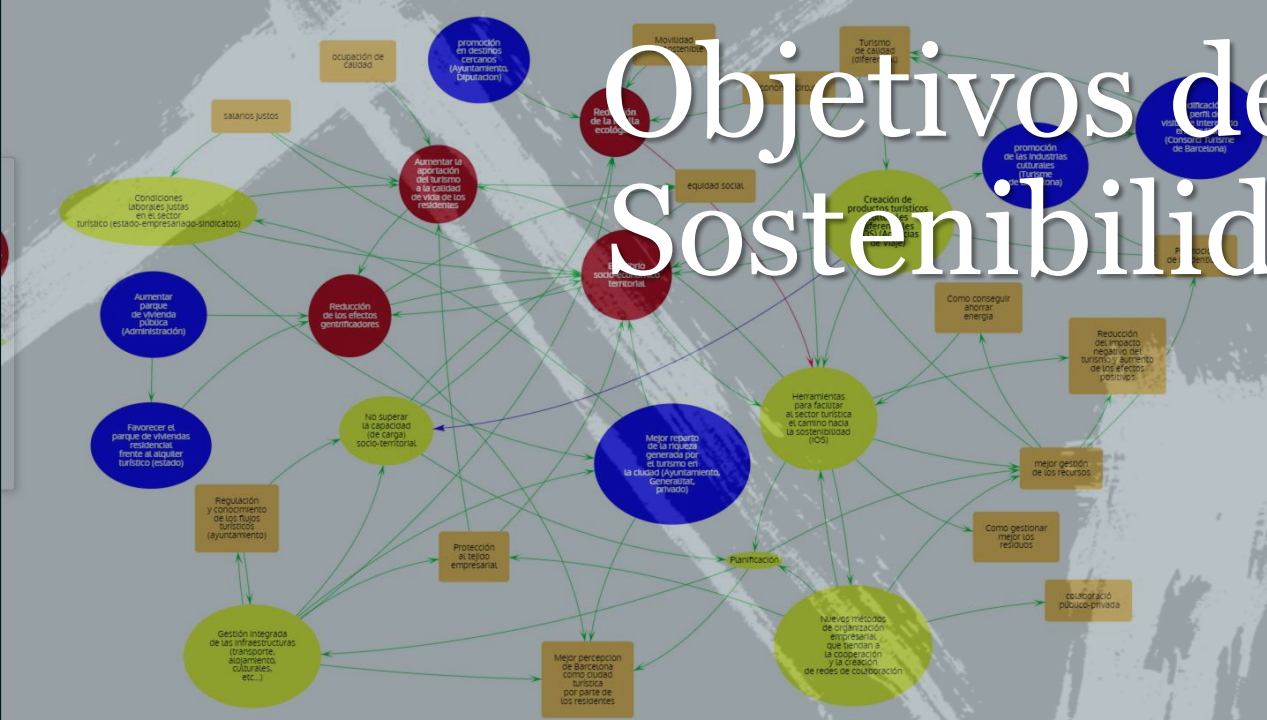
Objetivos de Sostenibilid

ocupación de calidad

promoción en destinos cercanos (Ayuntamiento, Diputacion)

Movilidad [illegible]ostenible

Turismo de calidad (diferen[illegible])

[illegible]dificació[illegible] perfil d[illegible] visitant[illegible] interesa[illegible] (Consorci Turisme de Barcelona)

salarios justos

Redu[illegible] de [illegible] ecolog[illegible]

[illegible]conom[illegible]

Aumentar la aportación del turismo a la calidad de vida de los residentes

equidad social

promoción de las industrias culturales (Turisme de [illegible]lona)

Condiciones laborales justas en el sector turístico (estado-empresariado-sindicatos)

Creación de productos turísticos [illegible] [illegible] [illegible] de viaje)

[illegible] sociaeco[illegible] territorial

Pro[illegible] de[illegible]

Aumentar parque de vivienda pública (Administración)

Reducción de los efectos gentrificadores

Como conseguir ahorrar energia

Reducción del impacto negativo del turismo y aumento de los efectos positivos

Favorecer el parque de viviendas residencial frente al alquiler turístico (estado)

No superar la capacidad (de carga) socio-territorial

Mejor reparto de la riqueza generada por el turismo en la ciudad (Ayuntamiento, Generalitat, privado)

Herramientas para facilitar al sector turística el camino hacia la sostenibilidad (IOS)

mejor gestión de los recursos

Regulación y conocimiento de los flujos turísticos (ayuntamiento)

Protección al tejido empresarial

Planificación

Como gestionar mejor los residuos

colaboració público-privada

Gestión integrada de las infraestructuras (transporte, alojamiento, culturales, etc...)

Mejor percepcion de Barcelona como ciudad turística por parte de los residentes

Nuevos métodos de organización empresarial que tiendan a la cooperación y la creación de redes de colaboración